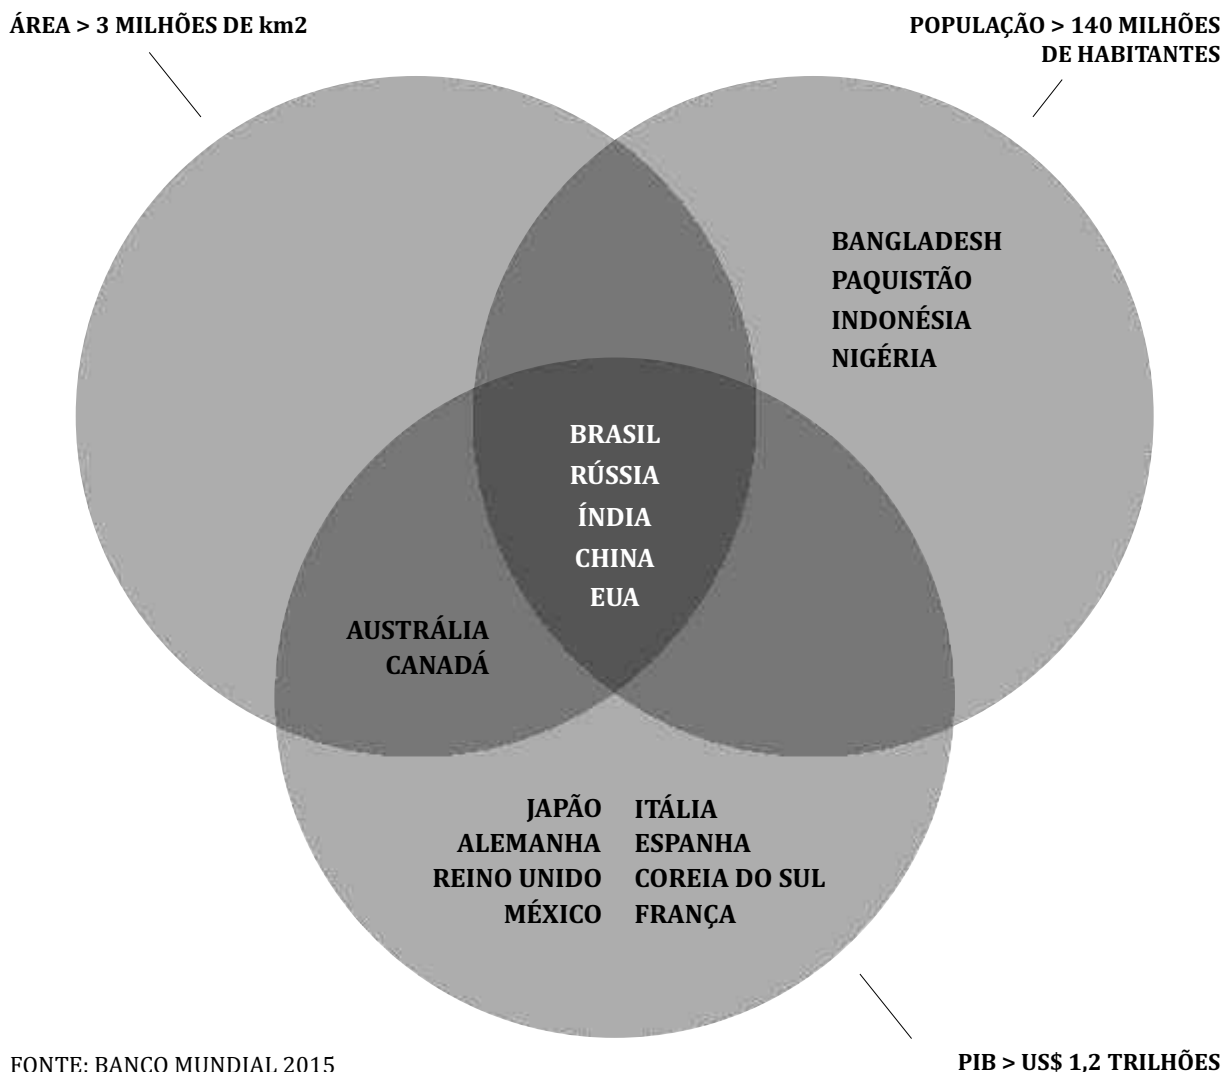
ÁREA > 3 MILHÕES DE km2

POPULAÇÃO > 140 MILHÕES DE HABITANTES

BANGLADESH
PAQUISTÃO
INDONÉSIA
NIGÉRIA

BRASIL
RÚSSIA
ÍNDIA
CHINA
EUA

AUSTRÁLIA
CANADÁ

JAPÃO
ALEMANHA
REINO UNIDO
MÉXICO

ITÁLIA
ESPANHA
COREIA DO SUL
FRANÇA

FONTE: BANCO MUNDIAL 2015

PIB > US$ 1,2 TRILHÕES